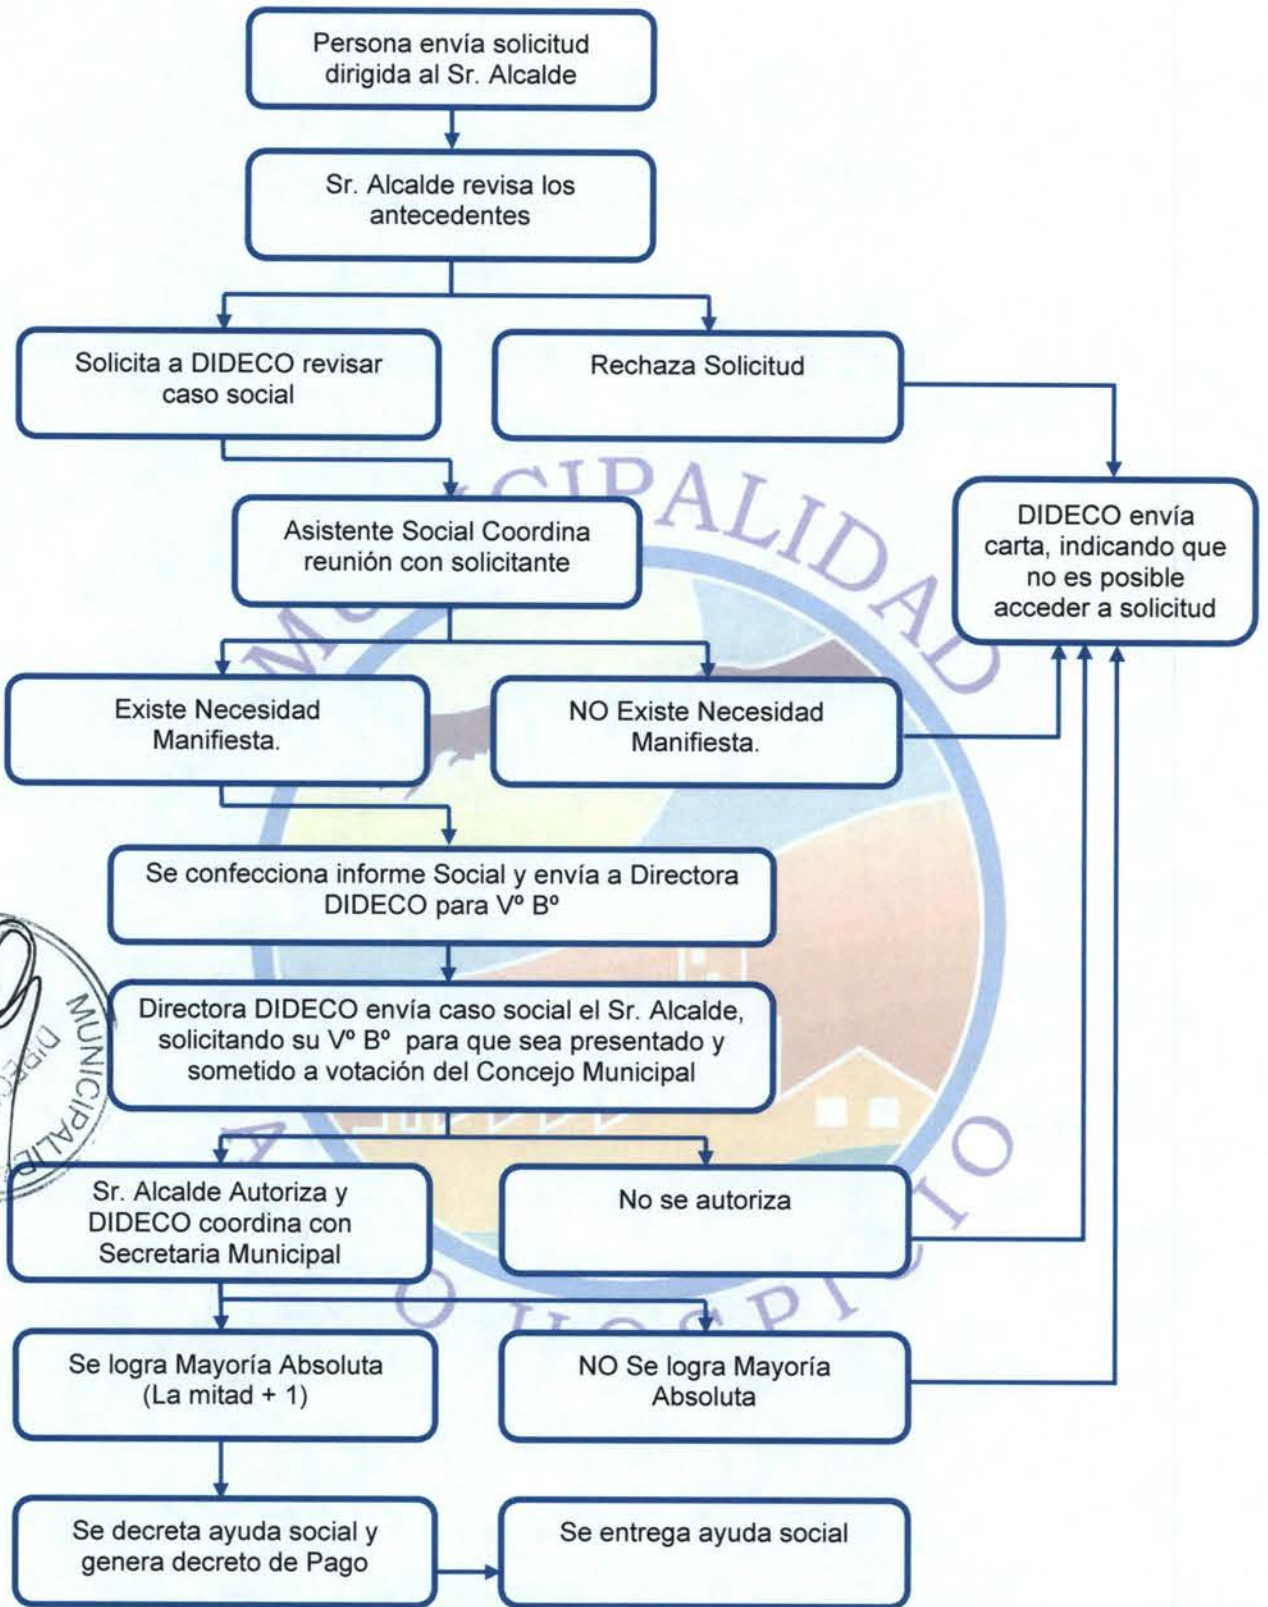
Persona envía solicitud dirigida al Sr. Alcalde

Sr. Alcalde revisa los antecedentes

Solicita a DIDECO revisar caso social

Rechaza Solicitud

Asistente Social Coordina reunión con solicitante

DIDECO envía carta, indicando que no es posible acceder a solicitud

Existe Necesidad Manifiesta.

NO Existe Necesidad Manifiesta.

Se confecciona informe Social y envía a Directora DIDECO para Vº Bº

Directora DIDECO envía caso social el Sr. Alcalde, solicitando su Vº Bº para que sea presentado y sometido a votación del Concejo Municipal

Sr. Alcalde Autoriza y DIDECO coordina con Secretaria Municipal

No se autoriza

Se logra Mayoría Absoluta (La mitad + 1)

NO Se logra Mayoría Absoluta

Se decreta ayuda social y genera decreto de Pago

Se entrega ayuda social

MUNICIPALIDAD ALTO HOSPICIO

MUNICIPALIDAD DIREC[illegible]